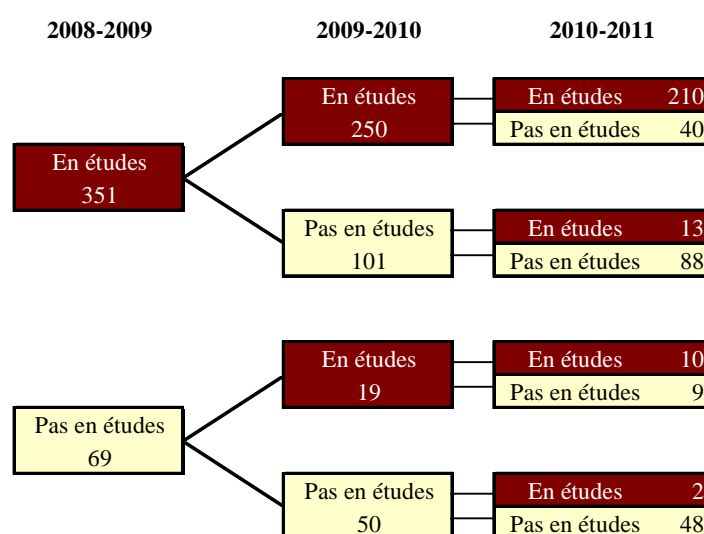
2008-2009

2009-2010

2010-2011

En études
351

En études
250

En études 210
Pas en études 40

Pas en études
101

En études 13
Pas en études 88

Pas en études
69

En études
19

En études 10
Pas en études 9

Pas en études
50

En études 2
Pas en études 48